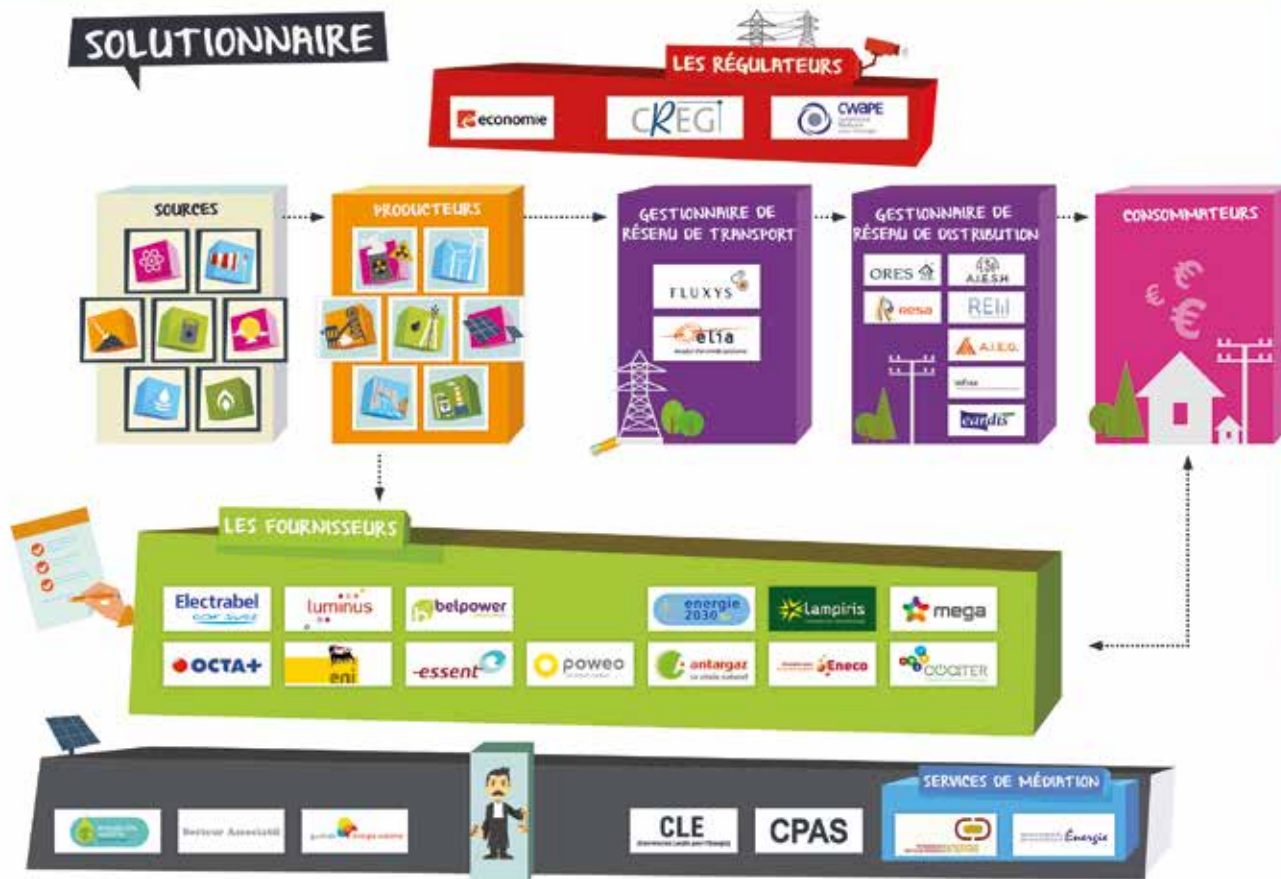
SOLUTIONNAIRE

LES RÉGULATEURS

economie

CREG

CWaPE

SOURCES

PRODUCTEURS

GESTIONNAIRE DE RÉSEAU DE TRANSPORT

FLUXYS

elia

GESTIONNAIRE DE RÉSEAU DE DISTRIBUTION

ORES

AIESH

resa

REW

A.I.E.G.

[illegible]

eandis

CONSOMMATEURS

LES FOURNISSEURS

Electrabel

luminus

belpower

energie 2030

Lampiris

mega

OCTA+

eni

essent

poweo

antargaz

Eneco

watz

Secteur Associatif

CLE

CPAS

SERVICES DE MÉDIATION

Énergie